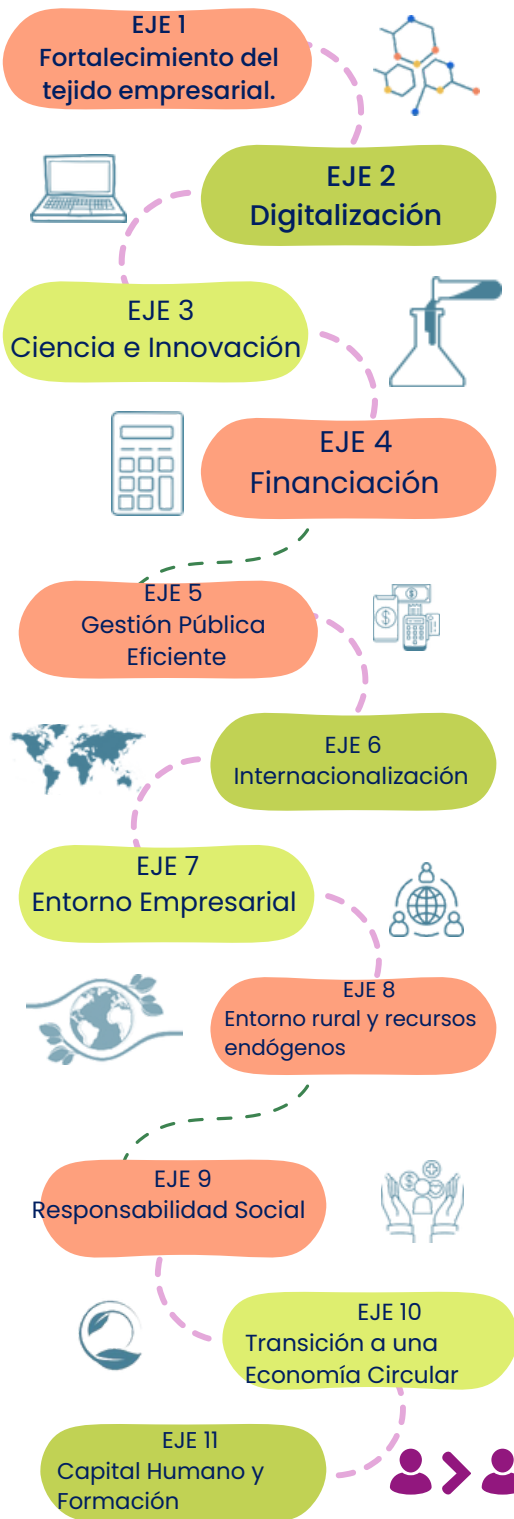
EJE 1
Fortalecimiento del tejido empresarial.

EJE 2
Digitalización

EJE 3
Ciencia e Innovación

EJE 4
Financiación

EJE 5
Gestión Pública Eficiente

EJE 6
Internacionalización

EJE 7
Entorno Empresarial

EJE 8
Entorno rural y recursos endógenos

EJE 9
Responsabilidad Social

EJE 10
Transición a una Economía Circular

EJE 11
Capital Humano y Formación